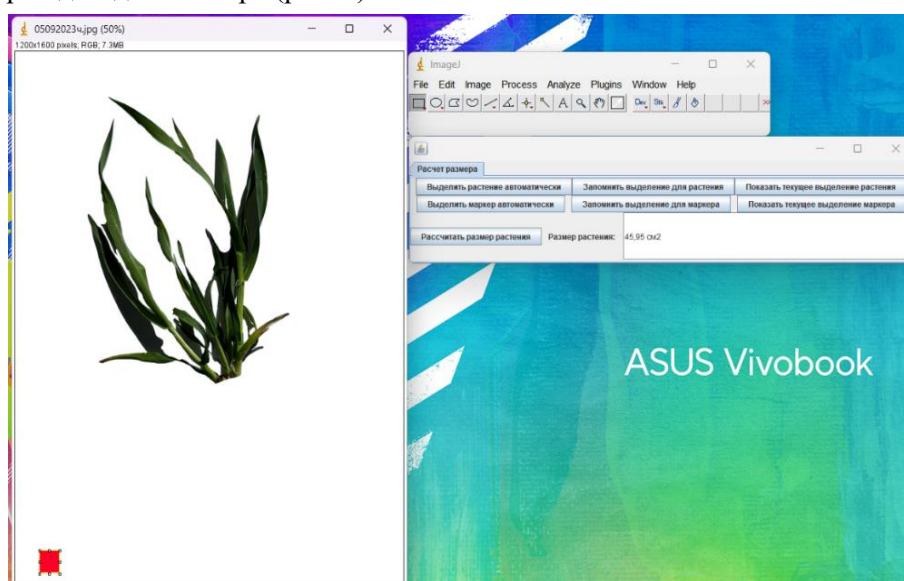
05092023ч.jpg (50%)
1200x1600 pixels; RGB; 7.3MB

ImageJ
File Edit Image Process Analyze Plugins Window Help

Расчет размера
Выделить растение автоматически
Запомнить выделение для растения
Показать текущее выделение растения
Выделить маркер автоматически
Запомнить выделение для маркера
Показать текущее выделение маркера
Рассчитать размер растения
Размер растения:
45,95 см2

ASUS Vivobook